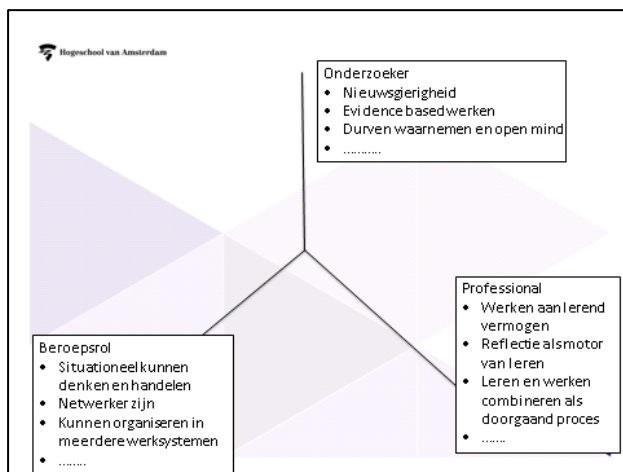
Hogeschool van Amsterdam

Onderzoeker
• Nieuwsgierigheid
• Evidence based werken
• Durven waarnemen en open mind
• ..........

Professional
• Werken aan lerend vermogen
• Reflectie als motor van leren
• Leren en werken combineren als doorgaand proces
• ......

Beroepsrol
• Situationeel kunnen denken en handelen
• Netwerker zijn
• Kunnen organiseren in meerdere werksystemen
• .......